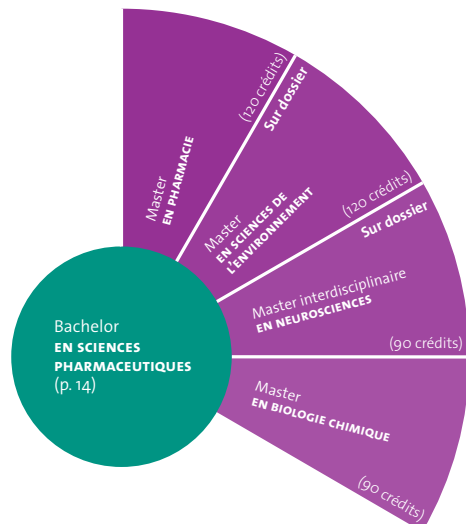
Bachelor
EN SCIENCES PHARMACEUTIQUES
(p. 14)

Master
EN PHARMACIE
(120 crédits)

Sur dossier

Master
EN SCIENCES DE L'ENVIRONNEMENT
(120 crédits)

Sur dossier

Master interdisciplinaire
EN NEUROSCIENCES
(90 crédits)

Master
EN BIOLOGIE CHIMIQUE
(90 crédits)